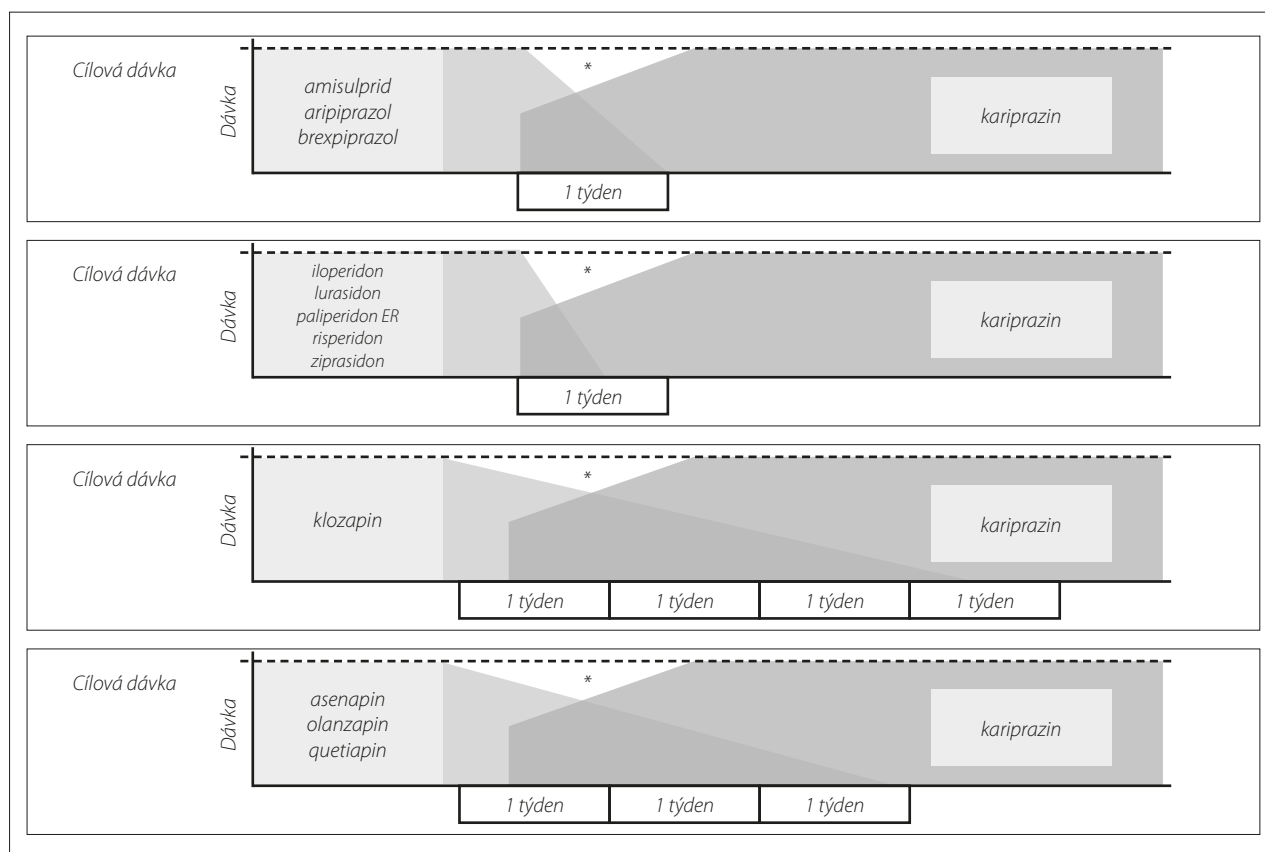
Cílová dávka

Dávka

amisulprid
aripiprazol
brexpiprazol

*

kariprazin

1 týden

Cílová dávka

Dávka

iloperidon
lurasidon
paliperidon ER
risperidon
ziprasidon

*

kariprazin

1 týden

Cílová dávka

Dávka

klozapin

*

kariprazin

1 týden | 1 týden | 1 týden | 1 týden

Cílová dávka

Dávka

asenapin
olanzapin
quetiapin

*

kariprazin

1 týden | 1 týden | 1 týden